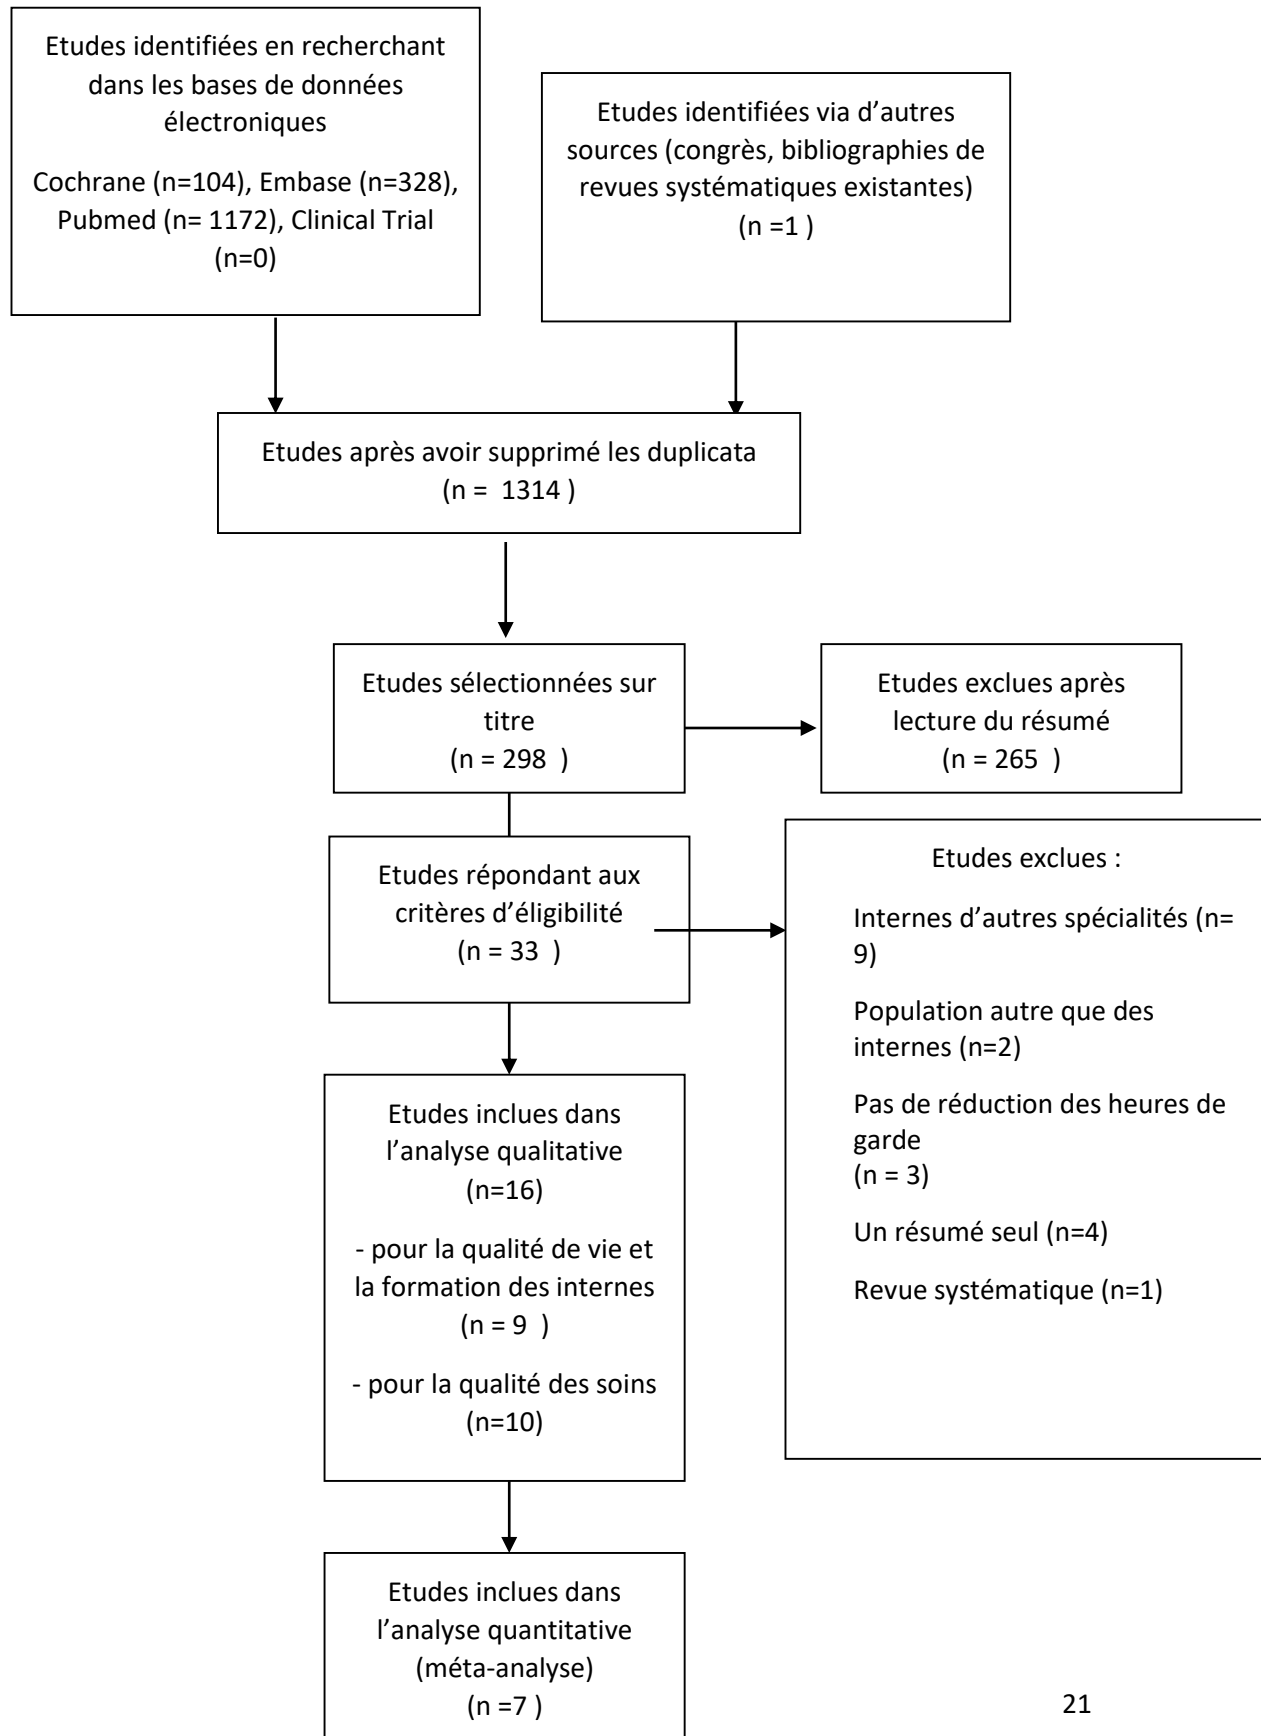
Etudes identifiées en recherchant dans les bases de données électroniques

Cochrane (n=104), Embase (n=328), Pubmed (n= 1172), Clinical Trial (n=0)

Etudes identifiées via d'autres sources (congrès, bibliographies de revues systématiques existantes) (n =1 )

Etudes après avoir supprimé les duplicata (n = 1314 )

Etudes sélectionnées sur titre (n = 298 )

Etudes exclues après lecture du résumé (n = 265 )

Etudes répondant aux critères d'éligibilité (n = 33 )

Etudes exclues :

Internes d'autres spécialités (n= 9)

Population autre que des internes (n=2)

Pas de réduction des heures de garde (n = 3)

Un résumé seul (n=4)

Revue systématique (n=1)

Etudes incluses dans l'analyse qualitative (n=16)

- pour la qualité de vie et la formation des internes (n = 9 )

- pour la qualité des soins (n=10)

Etudes incluses dans l'analyse quantitative (méta-analyse) (n =7 )

21